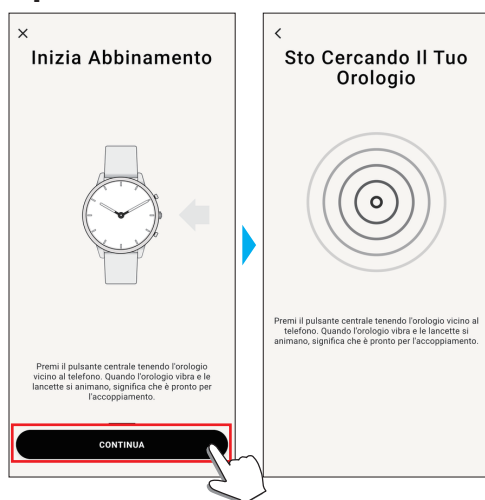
×
Inizia Abbinamento

Premi il pulsante centrale tenendo l'orologio vicino al telefono. Quando l'orologio vibra e le lancette si animano, significa che è pronto per l'accoppiamento.

CONTINUA

<
Sto Cercando Il Tuo Orologio

Premi il pulsante centrale tenendo l'orologio vicino al telefono. Quando l'orologio vibra e le lancette si animano, significa che è pronto per l'accoppiamento.